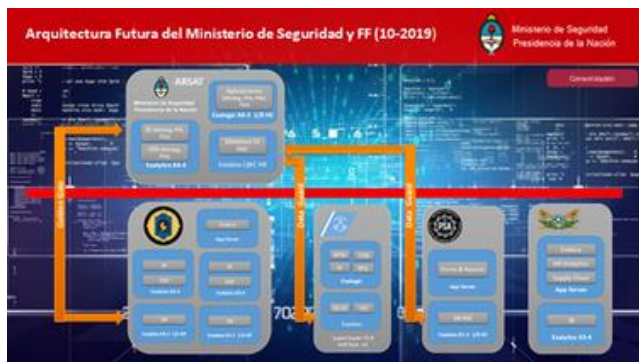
Arquitectura Futura del Ministerio de Seguridad y FF (10-2019)

Ministerio de Seguridad
Presidencia de la Nación

Consolidado

ARSAT

Ministerio de Seguridad
Presidencia de la Nación

Aplicaciones
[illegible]

Exalogic X4-2 1/8 HE

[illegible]

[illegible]

Exadata X8-8

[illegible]

Exadata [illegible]

Gobierno Cloud

Data Guard

Data Guard

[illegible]

App Server

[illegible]

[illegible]

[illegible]

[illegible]

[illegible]

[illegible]

Exadata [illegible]

Exadata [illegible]

Exalogic

Exadata

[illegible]

PSA

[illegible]

App Server

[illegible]

Exadata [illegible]

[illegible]

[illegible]

Supply Chain

App Server

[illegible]

Exalytics X3-4

702